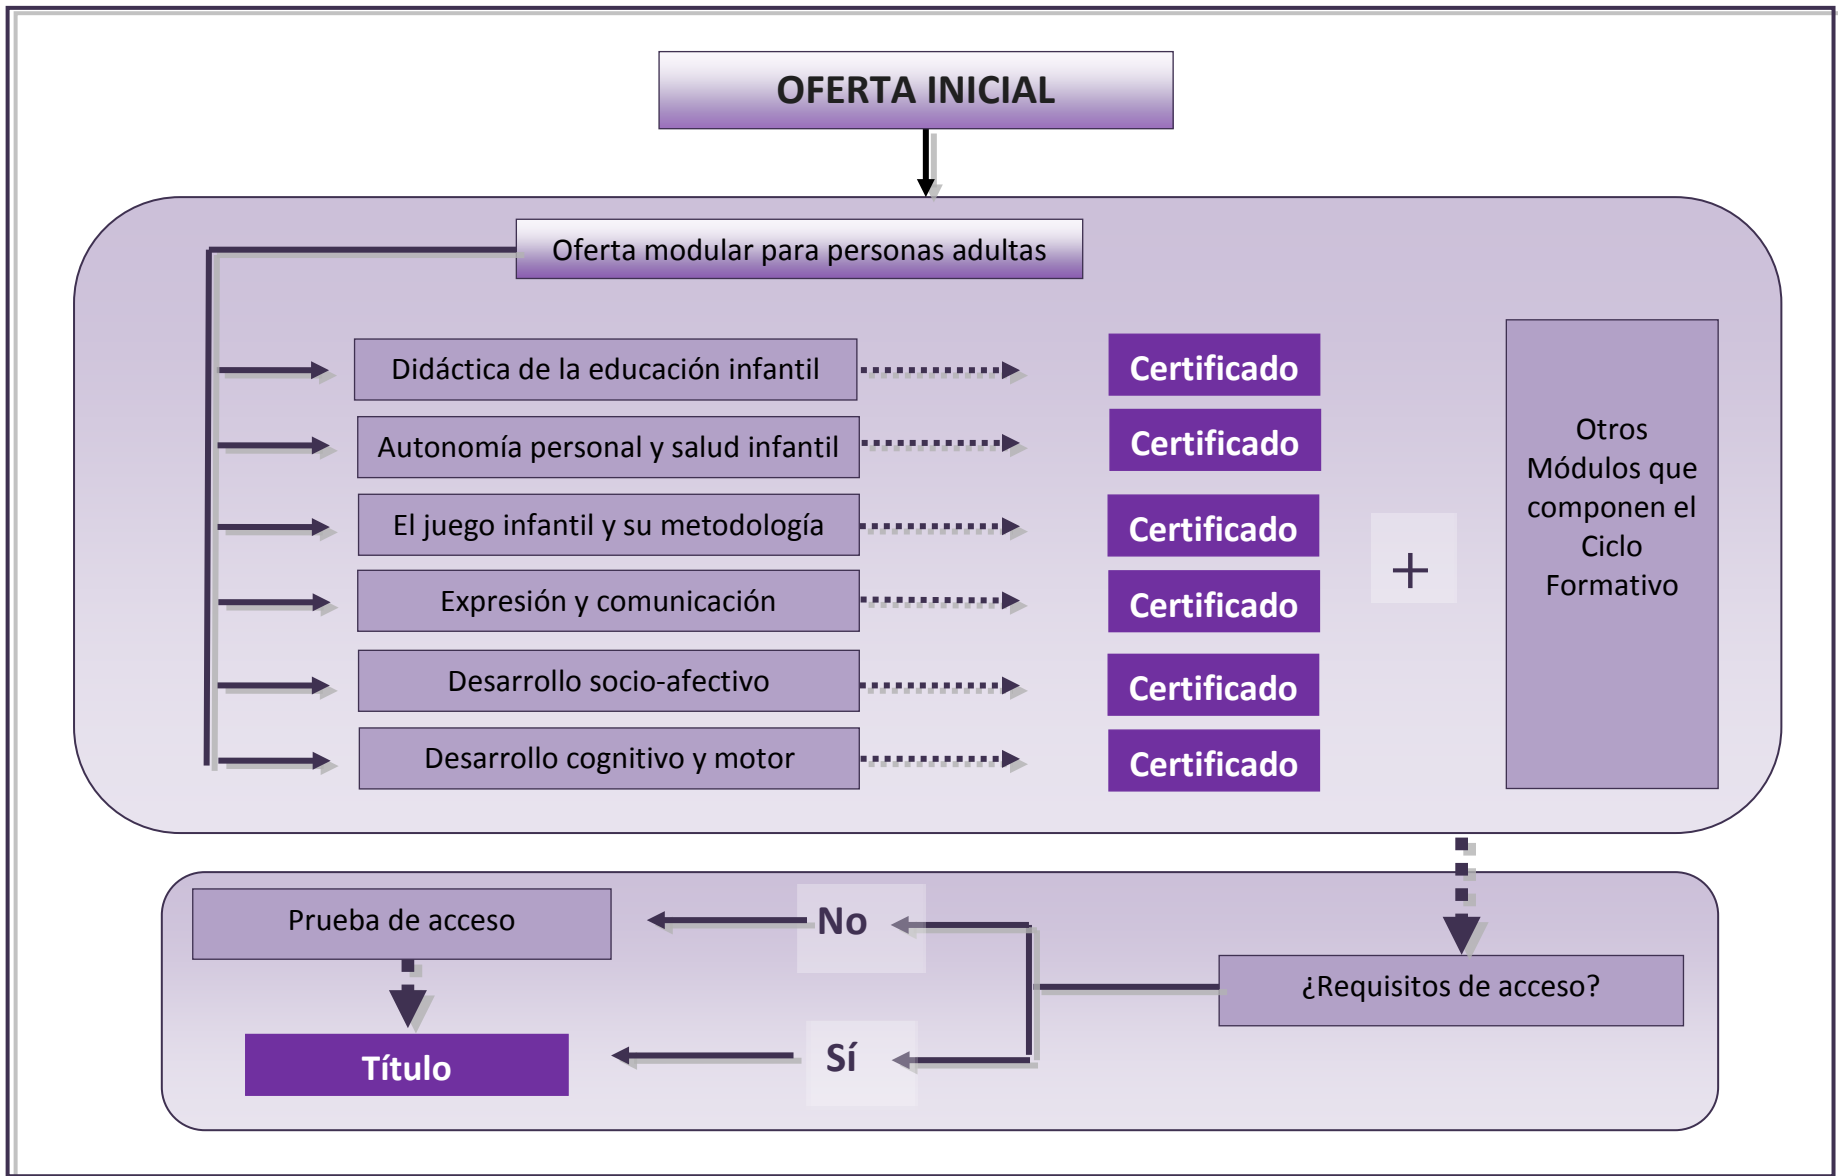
OFERTA INICIAL

Oferta modular para personas adultas

Didáctica de la educación infantil
Certificado

Autonomía personal y salud infantil
Certificado

El juego infantil y su metodología
Certificado

Expresión y comunicación
Certificado

Desarrollo socio-afectivo
Certificado

Desarrollo cognitivo y motor
Certificado

+

Otros Módulos que componen el Ciclo Formativo

Prueba de acceso

No

Título

Sí

¿Requisitos de acceso?